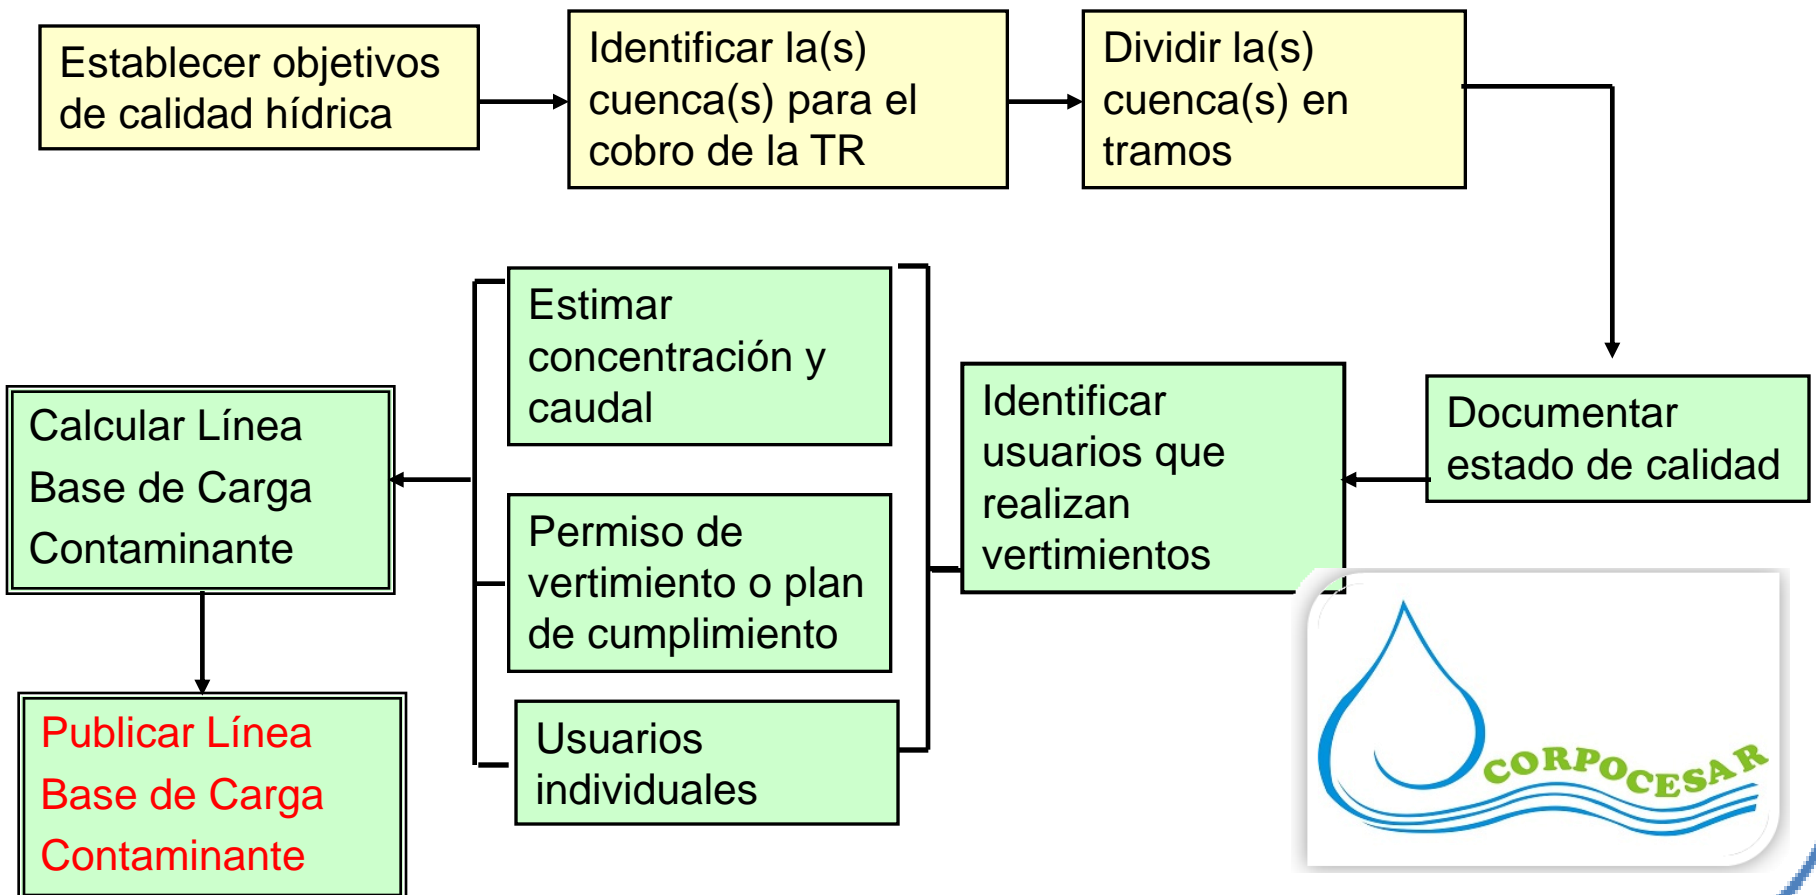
Establecer objetivos de calidad hídrica

Identificar la(s) cuenca(s) para el cobro de la TR

Dividir la(s) cuenca(s) en tramos

Documentar estado de calidad

Identificar usuarios que realizan vertimientos

Estimar concentración y caudal

Permiso de vertimiento o plan de cumplimiento

Usuarios individuales

Calcular Línea Base de Carga Contaminante

Publicar Línea Base de Carga Contaminante

CORPOCESAR